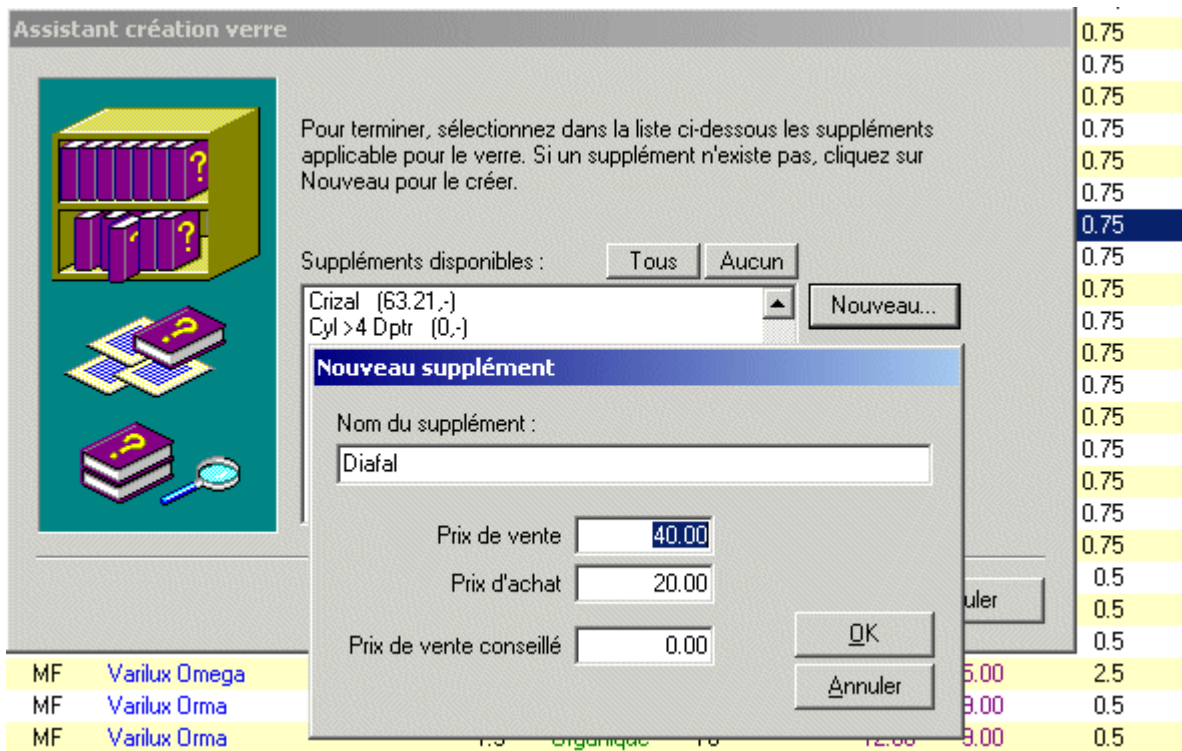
Assistant création verre

Pour terminer, sélectionnez dans la liste ci-dessous les suppléments applicable pour le verre. Si un supplément n'existe pas, cliquez sur Nouveau pour le créer.

Suppléments disponibles :

Tous

Aucun

Crizal (63.21,-)
Cyl >4 Dptr (0,-)

Nouveau...

Nouveau supplément

Nom du supplément :

Diafal

Prix de vente 40.00

Prix d'achat 20.00

Prix de vente conseillé 0.00

OK

Annuler

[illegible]uler

0.75
0.75
0.75
0.75
0.75
0.75
0.75
0.75
0.75
0.75
0.75
0.75
0.75
0.75
0.75
0.75
0.75
0.5
0.5
0.5

| MF | Varilux Omega | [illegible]5.00 | 2.5 |
| MF | Varilux Orma | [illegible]9.00 | 0.5 |
| MF | Varilux Orma | 1.5 Organique 16 12.00 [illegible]9.00 | 0.5 |